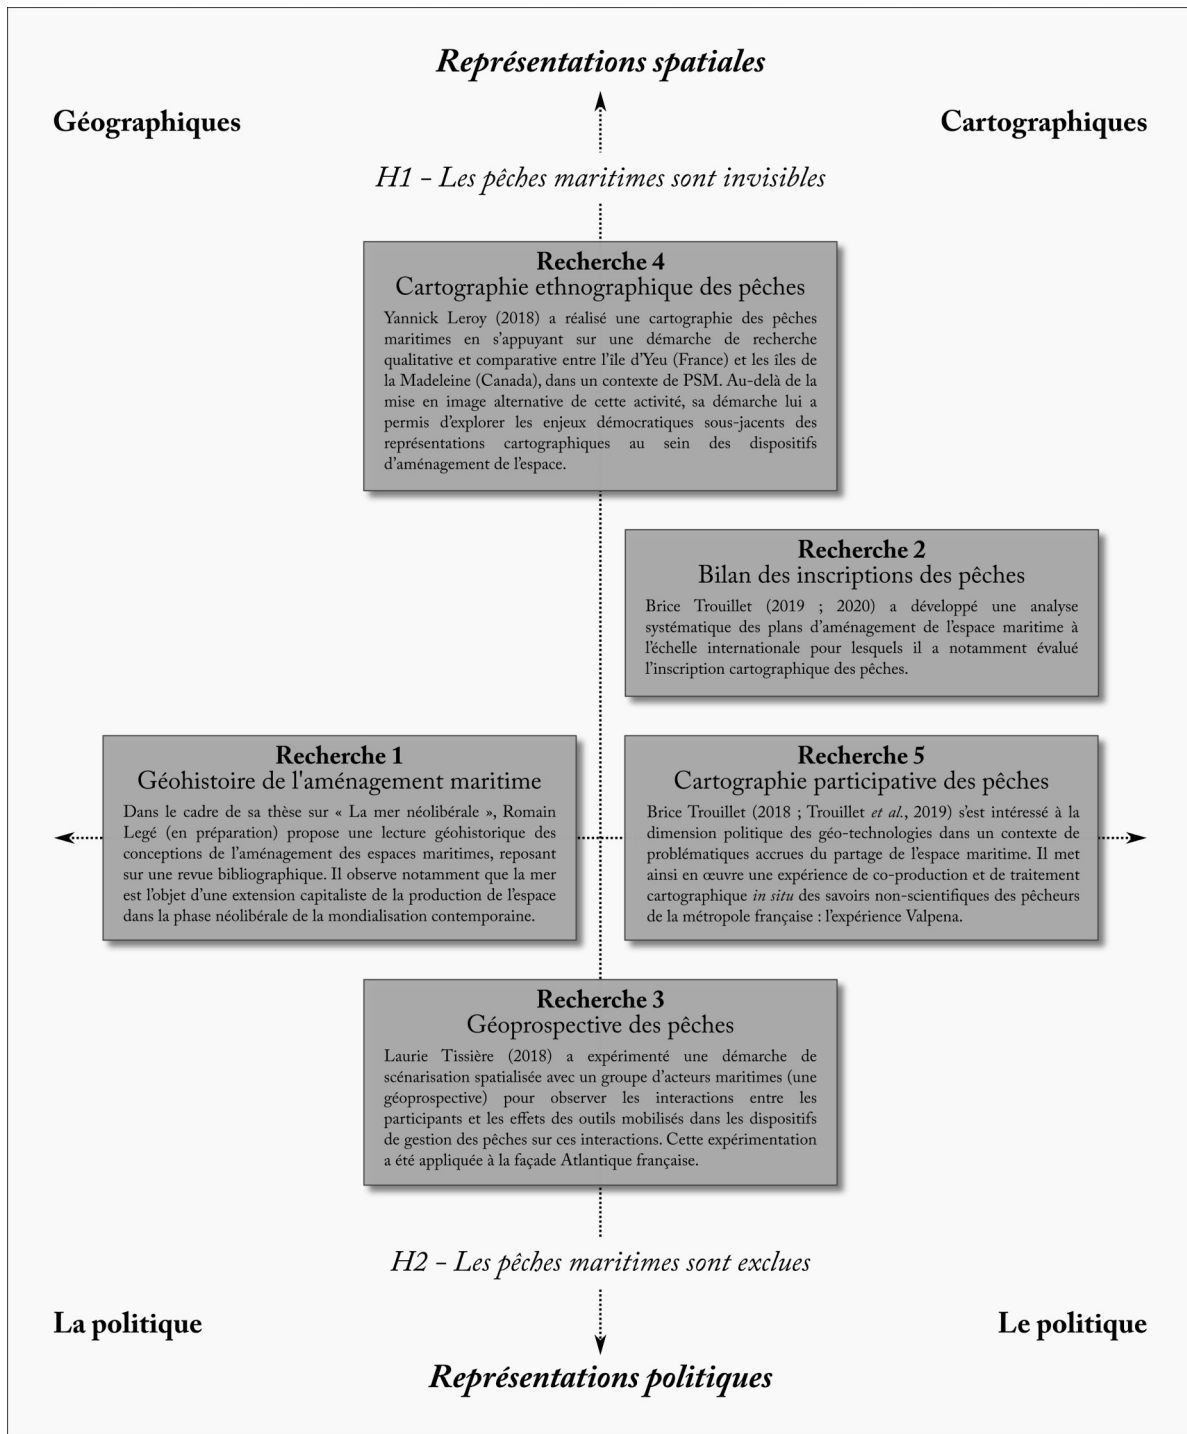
*Représentations spatiales*

**Géographiques**

**Cartographiques**

*H1 - Les pêches maritimes sont invisibles*

**Recherche 4**
Cartographie ethnographique des pêches

Yannick Leroy (2018) a réalisé une cartographie des pêches maritimes en s'appuyant sur une démarche de recherche qualitative et comparative entre l'île d'Yeu (France) et les îles de la Madeleine (Canada), dans un contexte de PSM. Au-delà de la mise en image alternative de cette activité, sa démarche lui a permis d'explorer les enjeux démocratiques sous-jacents des représentations cartographiques au sein des dispositifs d'aménagement de l'espace.

**Recherche 2**
Bilan des inscriptions des pêches

Brice Trouillet (2019 ; 2020) a développé une analyse systématique des plans d'aménagement de l'espace maritime à l'échelle internationale pour lesquels il a notamment évalué l'inscription cartographique des pêches.

**Recherche 1**
Géohistoire de l'aménagement maritime

Dans le cadre de sa thèse sur « La mer néolibérale », Romain Legé (en préparation) propose une lecture géohistorique des conceptions de l'aménagement des espaces maritimes, reposant sur une revue bibliographique. Il observe notamment que la mer est l'objet d'une extension capitaliste de la production de l'espace dans la phase néolibérale de la mondialisation contemporaine.

**Recherche 5**
Cartographie participative des pêches

Brice Trouillet (2018 ; Trouillet *et al.*, 2019) s'est intéressé à la dimension politique des géo-technologies dans un contexte de problématiques accrues du partage de l'espace maritime. Il met ainsi en œuvre une expérience de co-production et de traitement cartographique *in situ* des savoirs non-scientifiques des pêcheurs de la métropole française : l'expérience Valpena.

**Recherche 3**
Géoprospective des pêches

Laurie Tissière (2018) a expérimenté une démarche de scénarisation spatialisée avec un groupe d'acteurs maritimes (une géoprospective) pour observer les interactions entre les participants et les effets des outils mobilisés dans les dispositifs de gestion des pêches sur ces interactions. Cette expérimentation a été appliquée à la façade Atlantique française.

*H2 - Les pêches maritimes sont exclues*

**La politique**

**Le politique**

*Représentations politiques*